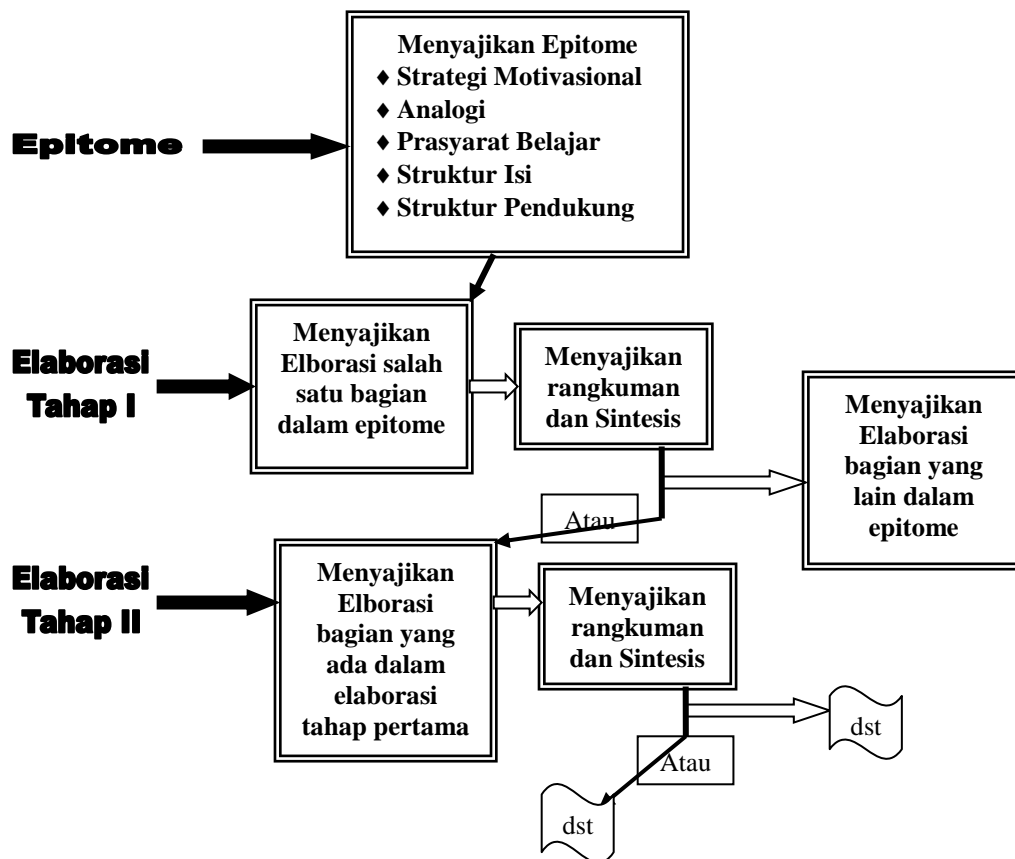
Menyajikan Epitome
♦ Strategi Motivasional
♦ Analogi
♦ Prasyarat Belajar
♦ Struktur Isi
♦ Struktur Pendukung

Epitome

Elaborasi Tahap I

Menyajikan Elborasi salah satu bagian dalam epitome

Menyajikan rangkuman dan Sintesis

Menyajikan Elaborasi bagian yang lain dalam epitome

Atau

Elaborasi Tahap II

Menyajikan Elborasi bagian yang ada dalam elaborasi tahap pertama

Menyajikan rangkuman dan Sintesis

dst

Atau

dst